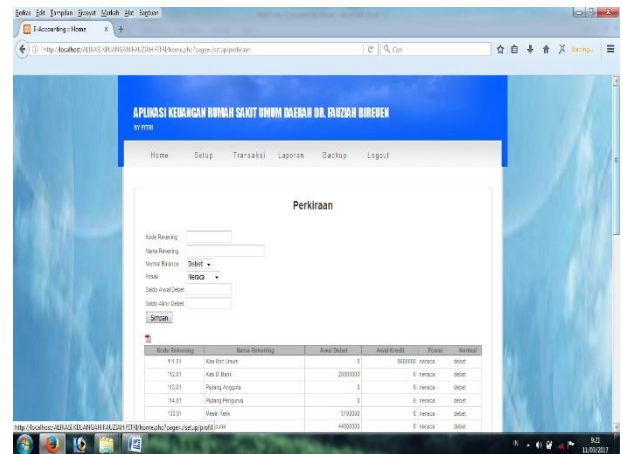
Berkas Edit Tampilan Riwayat Markah Alat Bantuan

E-Accounting :: Home

http://localhost/AUKASIKEUANGANFAUZIAHRTFITRI/home.php?page=..set..p/perkiraan

Cari

APLIKASI KEUANGAN RUMAH SAKIT UMUM DAERAH DR. FAUZIAH BIREUEN
BY FITRI

Home Setup Transaksi Laporan Backup Logout

Perkiraan

Kode Rekening

Nama Rekening

Normal Balance Debet

Posisi Neraca

Saldo Awal Debet

Saldo Akhir Debet

Simpan

| Kode Rekening | Nama Rekening | Awal Debet | Awal Kredit | Posisi | Normal |
|---|---|---|---|---|---|
| 111.01 | Kas Kcil Umum | 0 | 5000000 | neraca | debet |
| 112.01 | Kas Di Bank | 20000000 | 0 | neraca | debet |
| 113.01 | Piutang Anggota | 0 | 0 | neraca | debet |
| 114.01 | Piutang Pengurus | 0 | 0 | neraca | debet |
| 133.01 | Mesin Ketik | 5100000 | 0 | neraca | debet |
| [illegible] | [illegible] | 44000000 | 0 | neraca | debet |

http://localhost/AUKASIKEUANGANFAUZIAHRTFITRI/home.php?page=..set..p/profil

9:23
11/03/2017